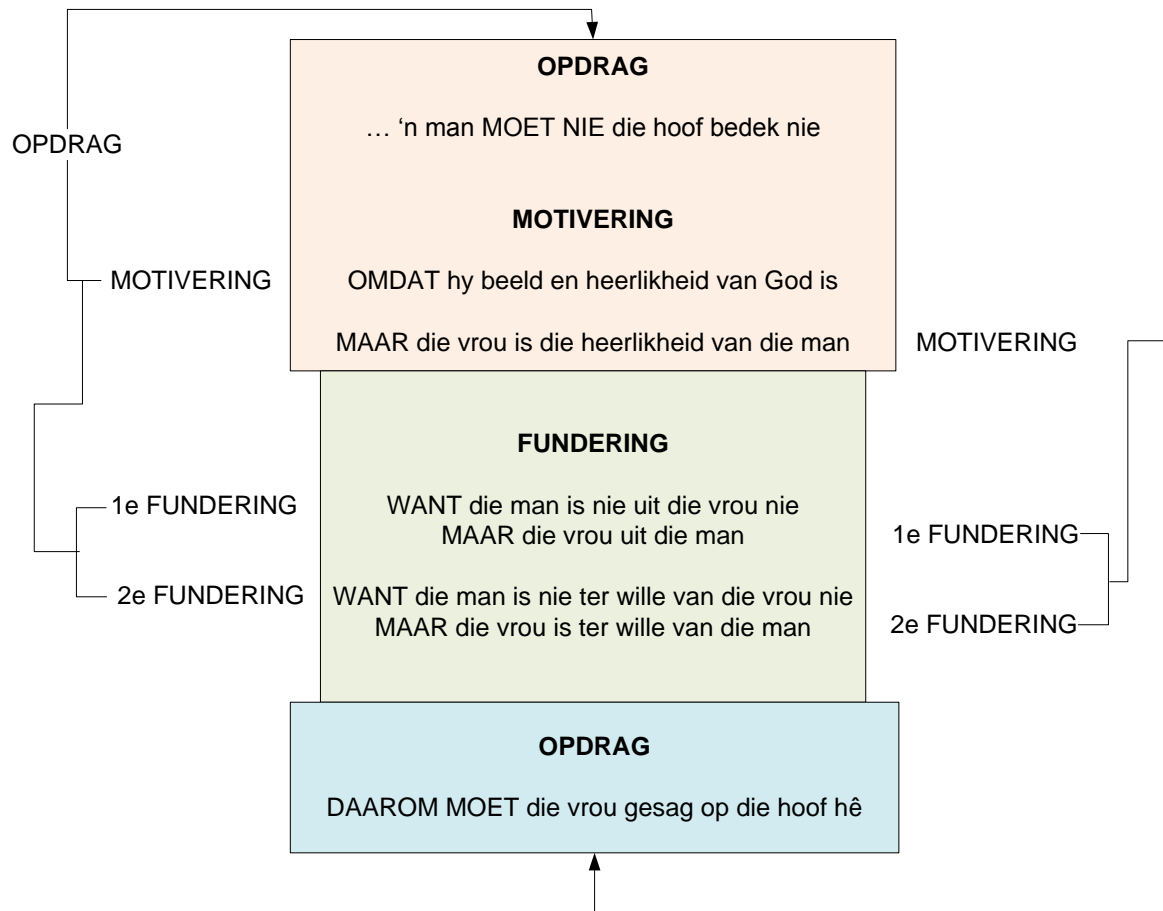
OPDRAG

OPDRAG

… 'n man MOET NIE die hoof bedek nie

MOTIVERING

MOTIVERING

OMDAT hy beeld en heerlikheid van God is

MAAR die vrou is die heerlikheid van die man

MOTIVERING

FUNDERING

1e FUNDERING

WANT die man is nie uit die vrou nie MAAR die vrou uit die man

1e FUNDERING

2e FUNDERING

WANT die man is nie ter wille van die vrou nie MAAR die vrou is ter wille van die man

2e FUNDERING

OPDRAG

DAAROM MOET die vrou gesag op die hoof hê